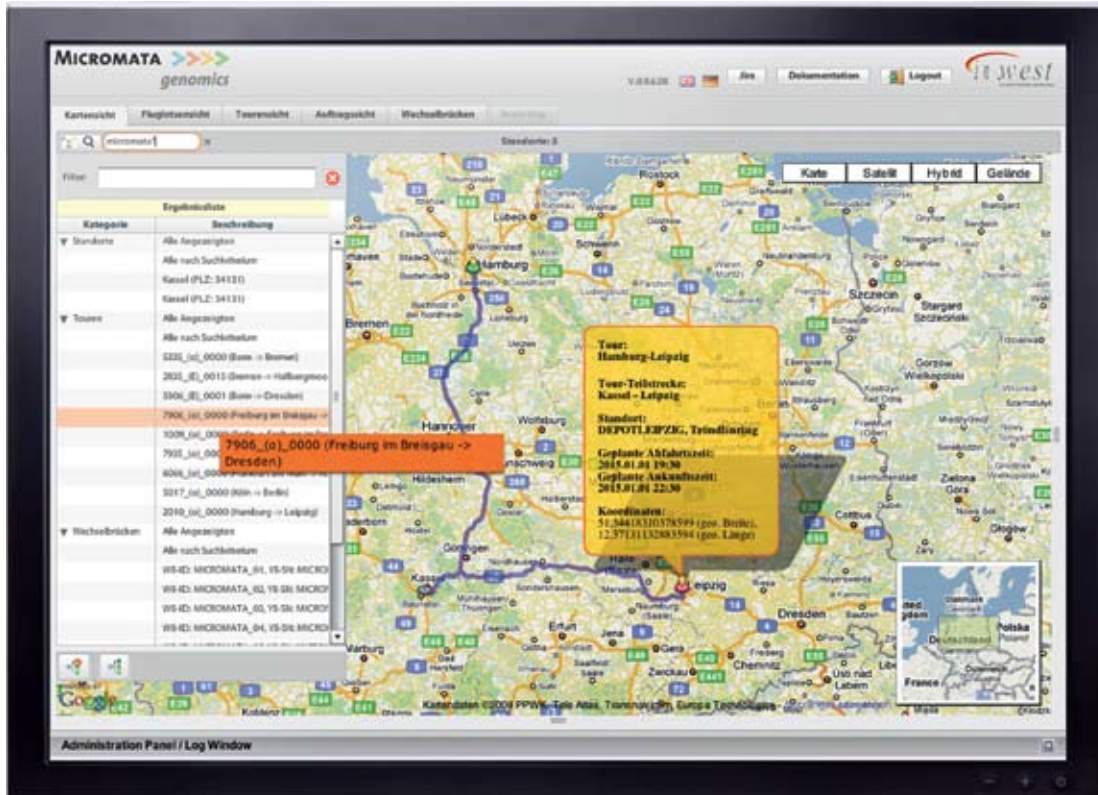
MICROMATA >>>> genomics

V.0.9.6.20 Jira Dokumentation Logout

it west

Kartensicht Flugplatzansicht Tourensicht Auftragsicht Wechselbrücken

micromata

Standorte: 0

Filter:

Ergebnisliste

| Kategorie | Beschreibung |
|---|---|
| ▼ Standorte | Alle Angezeigten |
| | Alle nach Suchkriterium |
| | Kassel (PLZ: 34131) |
| | Kassel (PLZ: 34131) |
| ▼ Touren | Alle Angezeigten |
| | Alle nach Suchkriterium |
| | 5335_(o)_0000 (Bonn -> Bremen) |
| | 2835_(E)_0015 (Bremen -> Halbergmoos |
| | 3306_(E)_0001 (Bonn -> Dresden) |
| | 7906_(o)_0000 (Freiburg im Breisgau -> |
| | 1009_(o)_000 |
| | 7935_(o)_000 |
| | 6066_(o)_000 |
| | 5017_(o)_0000 (Köln -> Berlin) |
| | 2010_(o)_0000 (Hamburg -> Leipzig) |
| ▼ Wechselbrücken | Alle Angezeigten |
| | Alle nach Suchkriterium |
| | WB-ID: MICROMATA_01, YB-Slt: MICROI |
| | WB-ID: MICROMATA_02, YB-Slt: MICROI |
| | WB-ID: MICROMATA_03, YB-Slt: MICROI |
| | WB-ID: MICROMATA_04, YB-Slt: MICROI |

7906_(o)_0000 (Freiburg im Breisgau -> Dresden)

Karte Satellit Hybrid Gelände

Tour:
Hamburg-Leipzig

Tour-Teilstrecke:
Kassel – Leipzig

Standort:
DEPOTLEIPZIG, Tröndlinring

Geplante Abfahrtszeit:
2015.01.01 19:30
Geplante Ankunftszeit:
2015.01.01 22:30

Koordinaten:
51,34418310578599 (geo. Breite),
12,3713113288594 (geo. Länge)

Rostock Lübeck Schwerin Hamburg Bremen Szczecin Stargard Szczeciński Hannover Wolfsburg Braunschweig Hildesheim Gorzów Wielkopolski Frankfurt (Oder) Zielona Góra Cottbus Göttingen Kassel Halle Leipzig Dresden Erfurt Jena Gera Zwickau Chemnitz Freiberg Paderborn Marburg Koblenz Danmark Deutschland Polska France

Kartendaten ©2009 PPWK, Tele Atlas, Transnavicom, Europa Technologies

Google

Administration Panel / Log Window